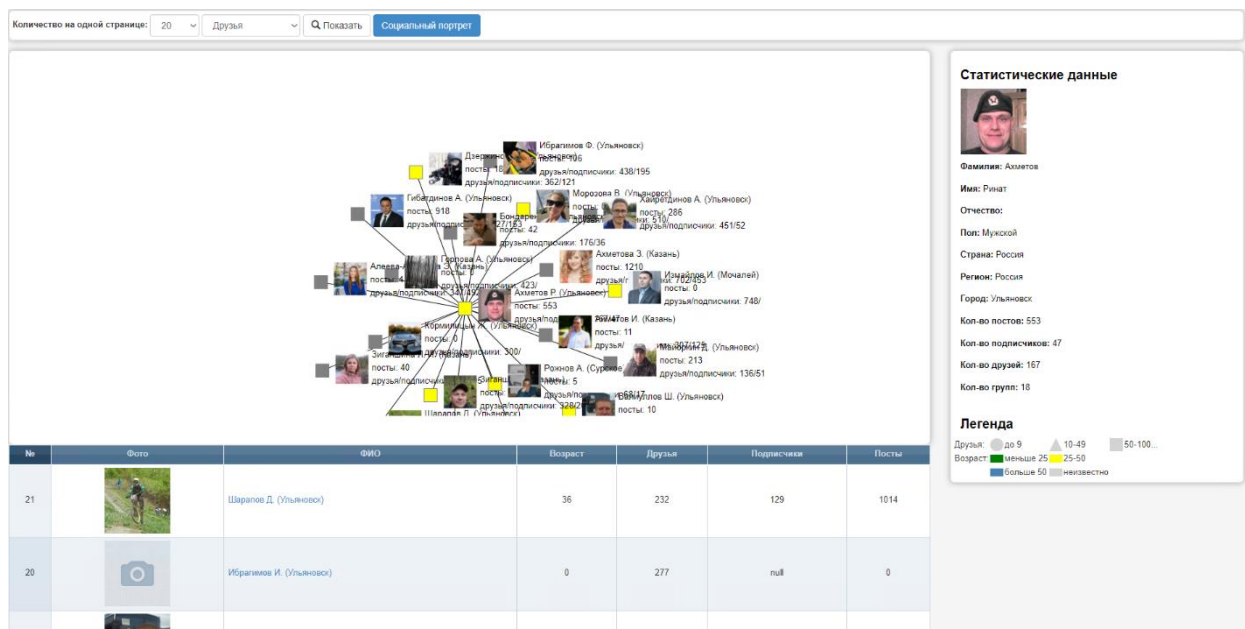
Количество на одной странице: 20 Друзья Показать Социальный портрет

Ибрагимов Ф. (Ульяновск)
постов: 106
друзья/подписчики: 438/195
Дзержинск...
посты: 18
друзья/подписчики: 362/121
Морозова В. (Ульяновск)
посты: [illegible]
Хайретдинов А. (Ульяновск)
посты: 286
друзья/подписчики: 451/52
Гибатдинов А. (Ульяновск)
посты: 918
друзья/подписчики: 27/153
Бондаре...
посты: 42
друзья/подписчики: 176/36
Ахметова З. (Казань)
посты: 1210
Горлова А. (Ульяновск)
Алеева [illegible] (Казань)
посты: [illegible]
друзья/подписчики: 423/
друзья/подписчики: 34/49
Измайлов И. (Мочалей)
посты: 0
друзья/подписчики: 748/
Ахметов Р. (Ульяновск)
посты: 553
Ахметов И. (Казань)
посты: 11
Кормильцев Я. (Ульяновск)
посты: 0
друзья/подписчики: 300/
Мансуров Д. (Ульяновск)
посты: 213
друзья/подписчики: 136/51
Зиганшина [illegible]
посты: 40
друзья/подписчики: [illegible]
Рожнов А. (Сурское)
посты: 5
друзья/подписчики: 328/2
Валиуллов Ш. (Ульяновск)
посты: 10
Шарапов Д. (Ульяновск)

Статистические данные

Фамилия: Ахметов
Имя: Ринат
Отчество:
Пол: Мужской
Страна: Россия
Регион: Россия
Город: Ульяновск
Кол-во постов: 553
Кол-во подписчиков: 47
Кол-во друзей: 167
Кол-во групп: 18

Легенда
Друзья: до 9 10-49 50-100...
Возраст: меньше 25 25-50 больше 50 неизвестно

| № | Фото | ФИО | Возраст | Друзья | Подписчики | Посты |
|---|---|---|---|---|---|---|
| 21 | | Шарапов Д. (Ульяновск) | 36 | 232 | 129 | 1014 |
| 20 | | Ибрагимов И. (Ульяновск) | 0 | 277 | null | 0 |